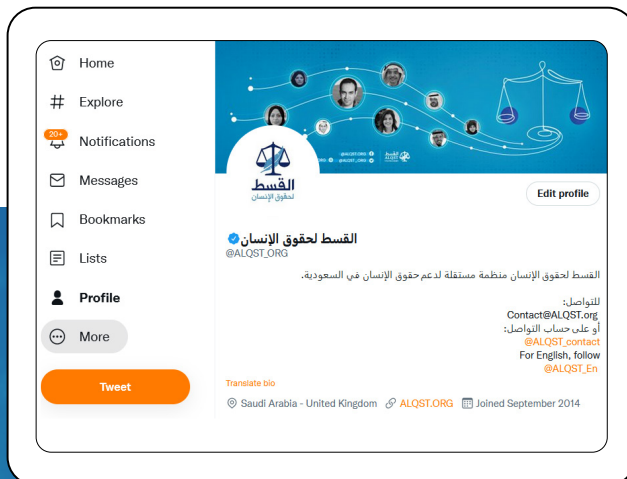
Home
Explore
20+ Notifications
Messages
Bookmarks
Lists
Profile
More
Tweet

القسط لحقوق الإنسان

@ALQST.ORG @ALQST_ORG

Edit profile

القسط لحقوق الإنسان
@ALQST_ORG

القسط لحقوق الإنسان منظمة مستقلة لدعم حقوق الإنسان في السعودية.

للتواصل:
Contact@ALQST.org
أو على حساب التواصل:
@ALQST_contact
For English, follow
@ALQST_En

Translate bio

Saudi Arabia - United Kingdom ALQST.ORG Joined September 2014